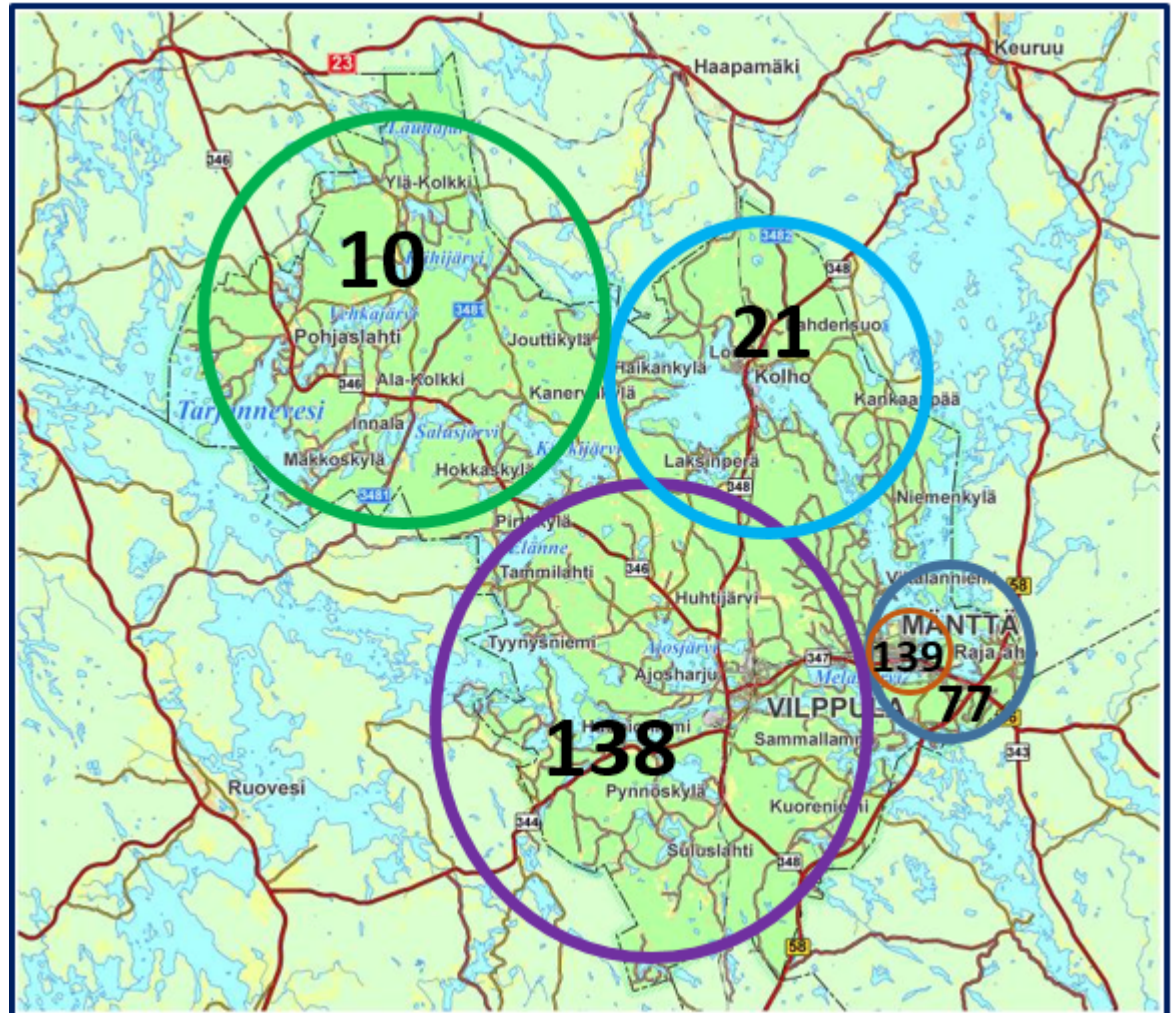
23
Haapamäki
Keuruu
Lauttajärvi
346
Ylä-Kolkki
10
Kolhijärvi
3482
348
Vehkajärvi
3481
21
Pohjaslahti
Jouttikylä
Lahdensuo
Haikankylä
Kolho
346
Ala-Kolkki
Kanervakylä
Tarjannevesi
Kankaanpää
Innala
Salasjärvi
Kuorejärvi
Makkoskylä
Hokkaskylä
Laksinperä
3481
348
Niemenkylä
Pirttikylä
Elänne
Tammilahti
346
Huhtijärvi
Vilppulanniemi
58
MÄNTTÄ
Tyynysniemi
Ajosjärvi
139
Rajalahti
347
Ajosharju
Melasjärvi
VILPPULA
77
58
138
Sammallampi
343
Ruovesi
Pynnöskylä
344
Kuoreniemi
Suluslahti
348
58